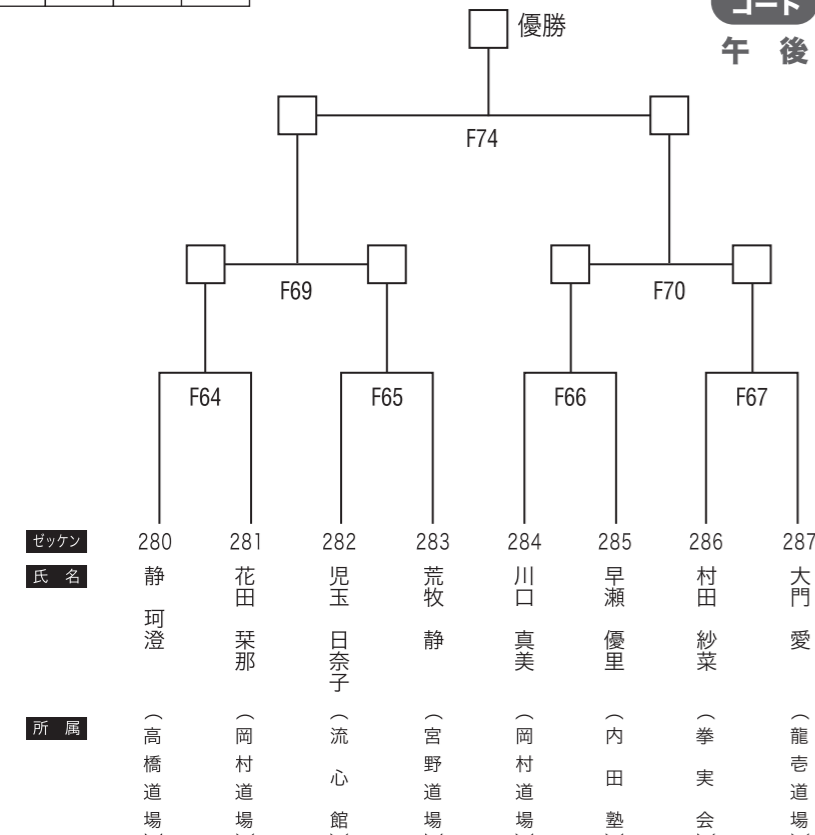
コート
午 後

優勝

F74

F69

F70

F64

F65

F66

F67

| ゼッケン | 280 | 281 | 282 | 283 | 284 | 285 | 286 | 287 |
|---|---|---|---|---|---|---|---|---|
| 氏 名 | 静 珂澄 | 花田 栞那 | 児玉 日奈子 | 荒牧 静 | 川口 真美 | 早瀬 優里 | 村田 紗菜 | 大門 愛 |
| 所 属 | （高橋道場 | （岡村道場 | （流心館 | （宮野道場 | （岡村道場 | （内田塾 | （拳実会 | （龍壱道場 |